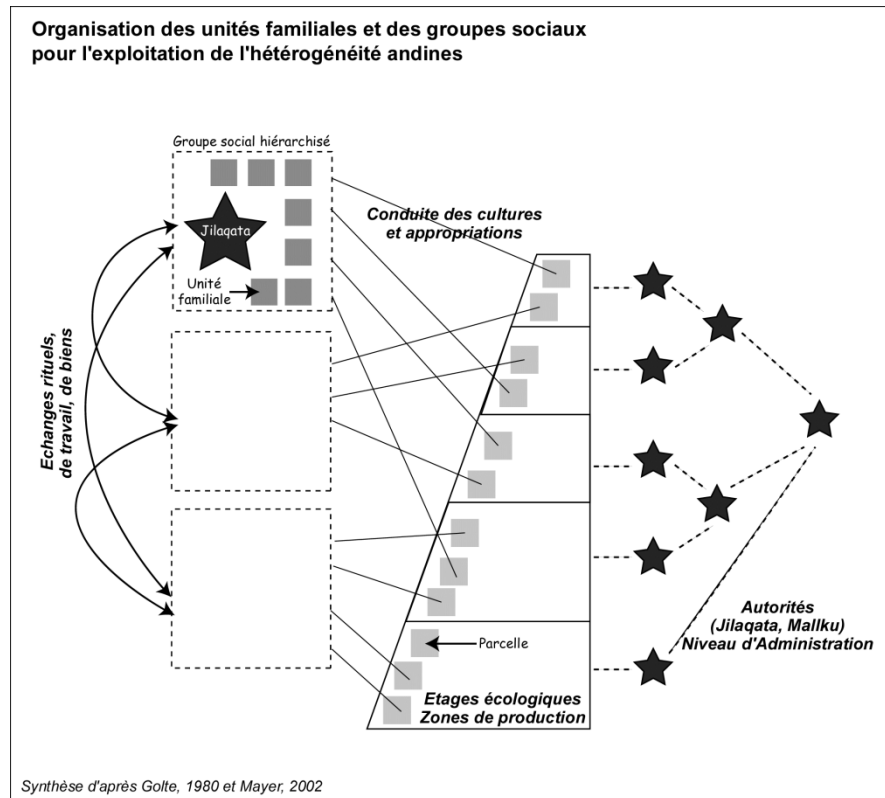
Organisation des unités familiales et des groupes sociaux pour l'exploitation de l'hétérogénéité andines

Groupe social hiérarchisé

Jilaqata

Unité familiale

Echanges rituels, de travail, de biens

Conduite des cultures et appropriations

Parcelle

Etages écologiques
Zones de production

Autorités
(Jilaqata, Mallku)
Niveau d'Administration

Synthèse d'après Golte, 1980 et Mayer, 2002